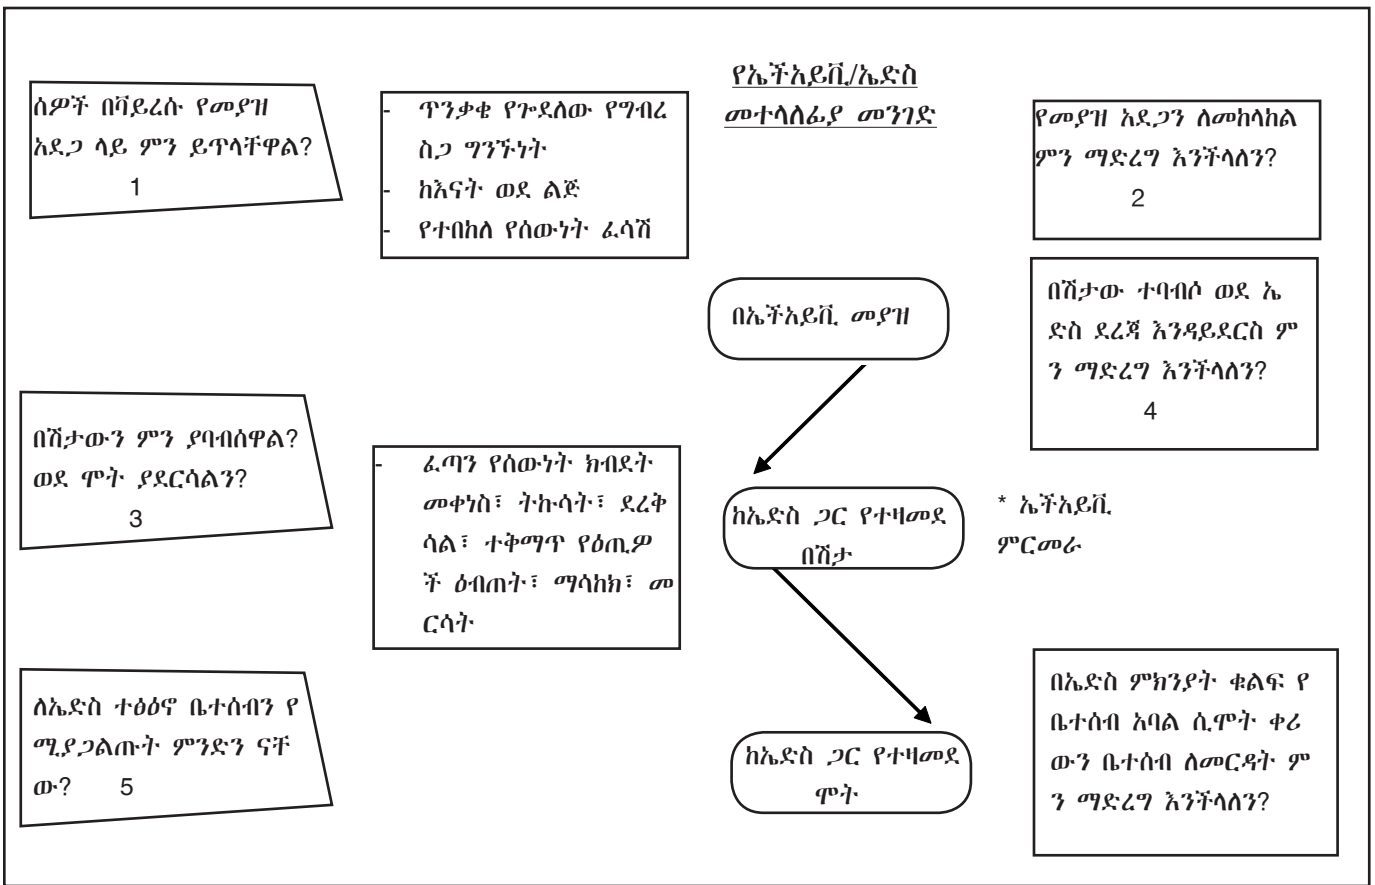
የኤችአይቪ/ኤድስ መተላለፊያ መንገድ

ሰዎች በቫይረሱ የመያዝ አደጋ ላይ ምን ይጥላቸዋል?
1

- ጥንቃቄ የጐደለው የግብረ ስጋ ግንኙነት
- ከእናት ወደ ልጅ
- የተበከለ የሰውነት ፈሳሽ

የመያዝ አደጋን ለመከላከል ምን ማድረግ እንችላለን?
2

በኤችአይቪ መያዝ

በሽታው ተባብሶ ወደ ኤድስ ደረጃ እንዳይደርስ ምን ማድረግ እንችላለን?
4

በሽታውን ምን ያባብሰዋል? ወደ ሞት ያደርሳልን?
3

- ፈጣን የሰውነት ክብደት መቀነስ፣ ትኩሳት፣ ደረቅ ሳል፣ ተቅማጥ የዕጢዎች ዕብጠት፣ ማሳከክ፣ መርሳት

ከኤድስ ጋር የተዛመደ በሽታ

* ኤችአይቪ ምርመራ

ለኤድስ ተፅዕኖ ቤተሰብን የሚያጋልጡት ምንድን ናቸው? 5

ከኤድስ ጋር የተዛመደ ሞት

በኤድስ ምክንያት ቁልፍ የቤተሰብ አባል ሲሞት ቀሪውን ቤተሰብ ለመርዳት ምን ማድረግ እንችላለን?